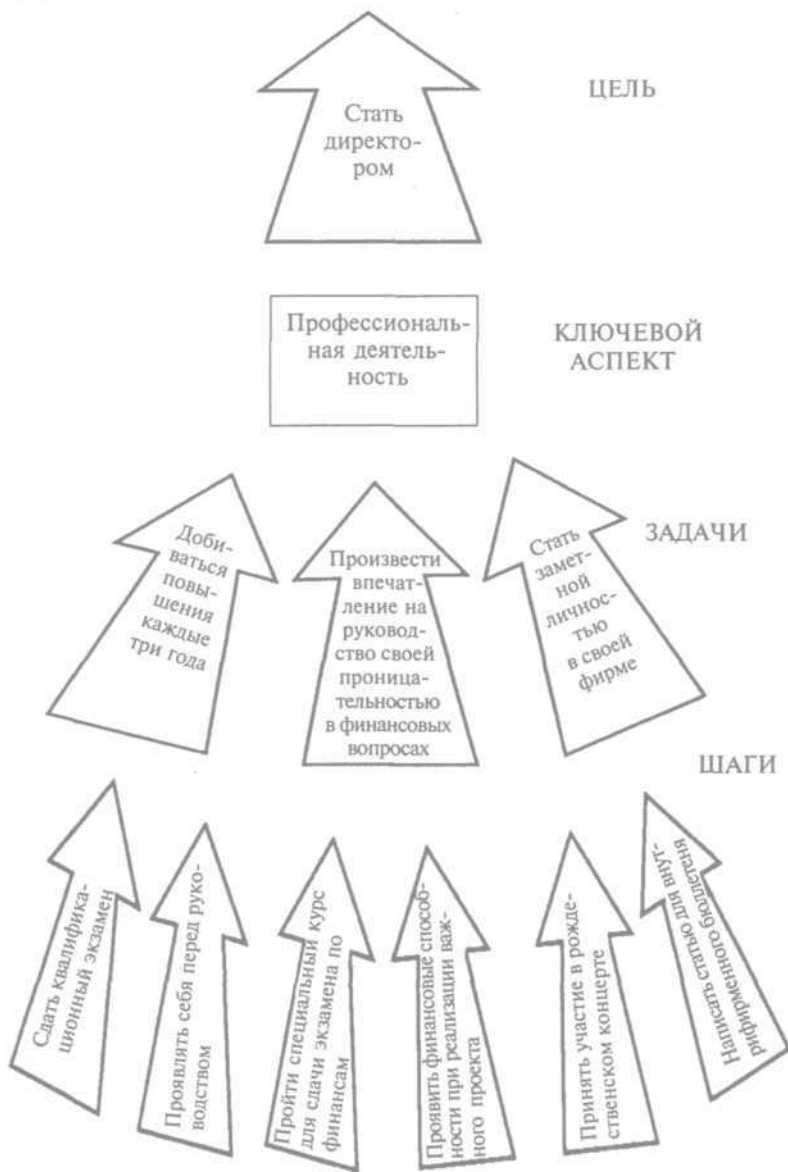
Стать директором

ЦЕЛЬ

Профессиональная деятельность

КЛЮЧЕВОЙ АСПЕКТ

Добиваться повышения каждые три года

Произвести впечатление на руководство своей проницательностью в финансовых вопросах

Стать заметной личностью в своей фирме

ЗАДАЧИ

ШАГИ

Сдать квалификационный экзамен

Проявлять себя перед руководством

Пройти специальный курс для сдачи экзамена по финансам

Проявить финансовые способности при реализации важного проекта

Принять участие в рождественском концерте

Написать статью для внутрифирменного бюллетеня